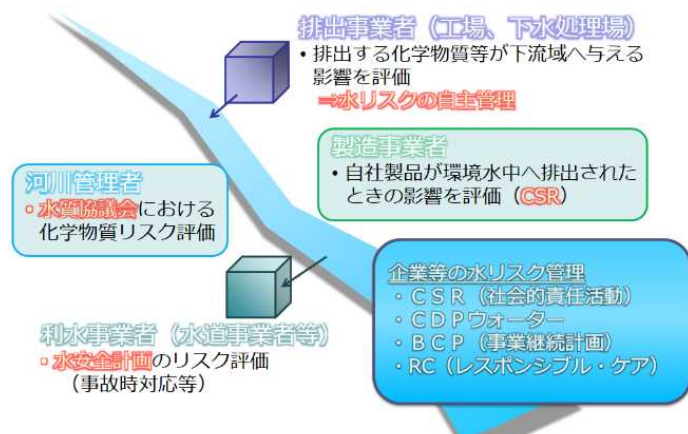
排出事業者（工場、下水処理場）

• 排出する化学物質等が下流域へ与える影響を評価
⇒水リスクの自主管理

製造事業者

• 自社製品が環境水中へ排出されたときの影響を評価（CSR）

河川管理者

▫ 水質協議会における化学物質リスク評価

企業等の水リスク管理
・ＣＳＲ（社会的責任活動）
・ＣＤＰウォーター
・ＢＣＰ（事業継続計画）
・RC（レスポンシブル・ケア）

利水事業者（水道事業者等）

▫ 水安全計画のリスク評価（事故時対応等）